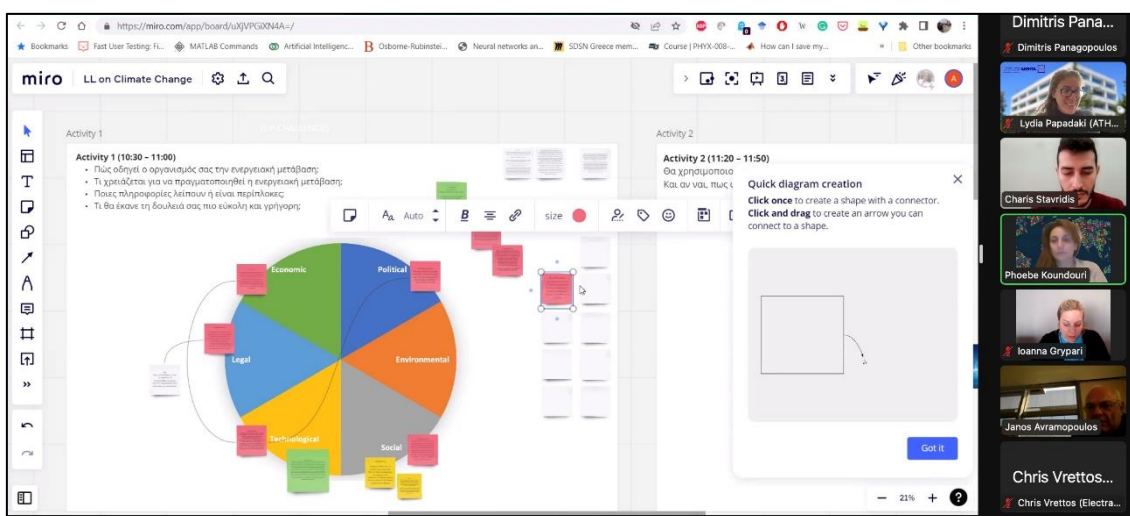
https://miro.com/app/board/uXjVPGiXN4A=/

Bookmarks   Fast User Testing: Fi...   MATLAB Commands   Artificial Intelligenc...   Osborne-Rubinstei...   Neural networks an...   SDSN Greece mem...   Course | PHYX-008-...   How can I save my...   »   Other bookmarks

miro   LL on Climate Change

Activity 1

Activity 1 (10:30 – 11:00)
• Πώς οδηγεί ο οργανισμός σας την ενεργειακή μετάβαση;
• Τι χρειάζεται για να πραγματοποιηθεί η ενεργειακή μετάβαση;
• Ποιες πληροφορίες λείπουν ή είναι περίπλοκες;
• Τι θα έκανε τη δουλειά σας πιο εύκολη και γρήγορη;

Auto   size

Economic
Political
Legal
Environmental
Technological
Social

Activity 2

Activity 2 (11:20 – 11:50)
Θα χρησιμοποιο
Και αν ναι, πως ι

Quick diagram creation
Click once to create a shape with a connector. Click and drag to create an arrow you can connect to a shape.

Got it

21%   ?

Dimitris Pana...
Dimitris Panagopoulos
Lydia Papadaki (ATH...
Charis Stavridis
Phoebe Koundouri
Ioanna Grypari
Janos Avramopoulos
Chris Vrettos...
Chris Vrettos (Electra...